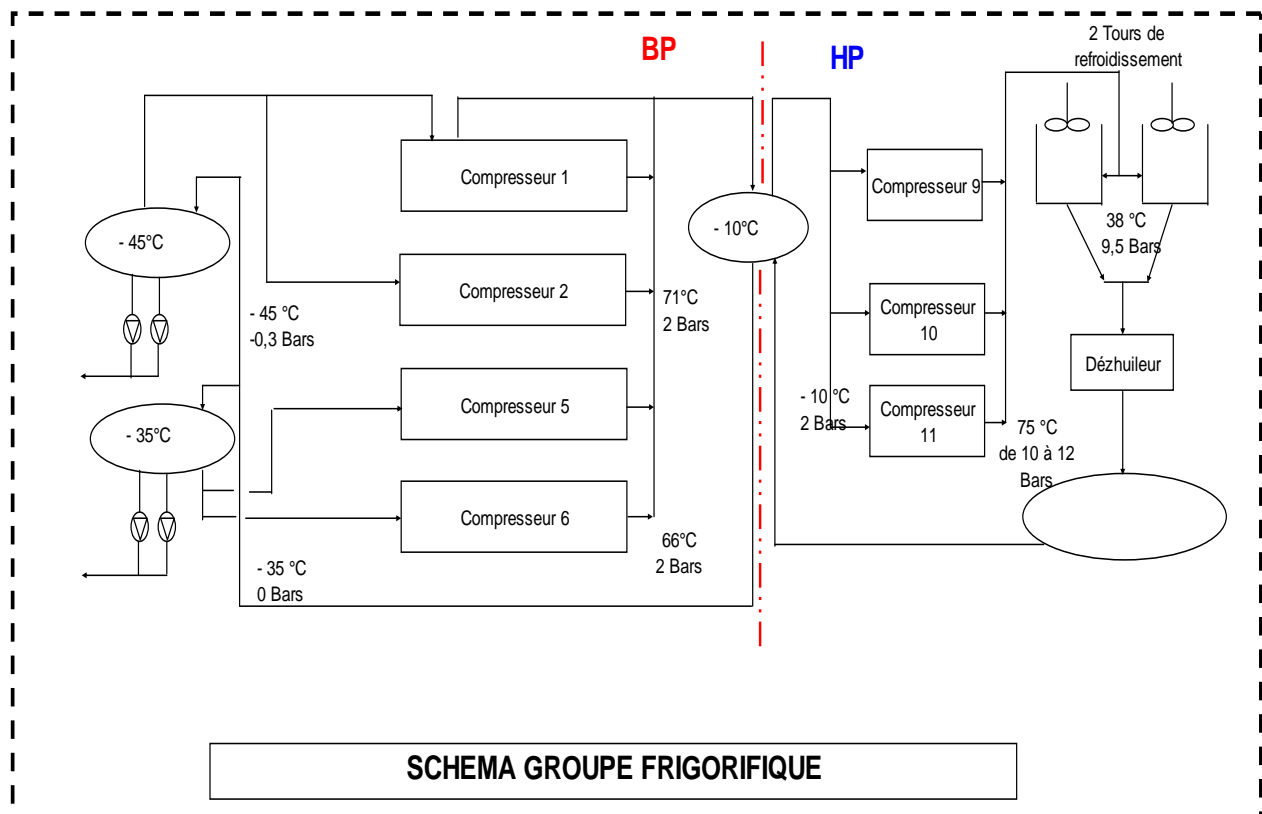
BP

HP

2 Tours de refroidissement

Compresseur 1

Compresseur 9

- 45°C

- 10°C

38 °C
9,5 Bars

Compresseur 2

71°C
2 Bars

Compresseur 10

- 45 °C
-0,3 Bars

Dézhuileur

Compresseur 5

- 10 °C
2 Bars

Compresseur 11

- 35°C

75 °C
de 10 à 12 Bars

Compresseur 6

66°C
2 Bars

- 35 °C
0 Bars

SCHEMA GROUPE FRIGORIFIQUE